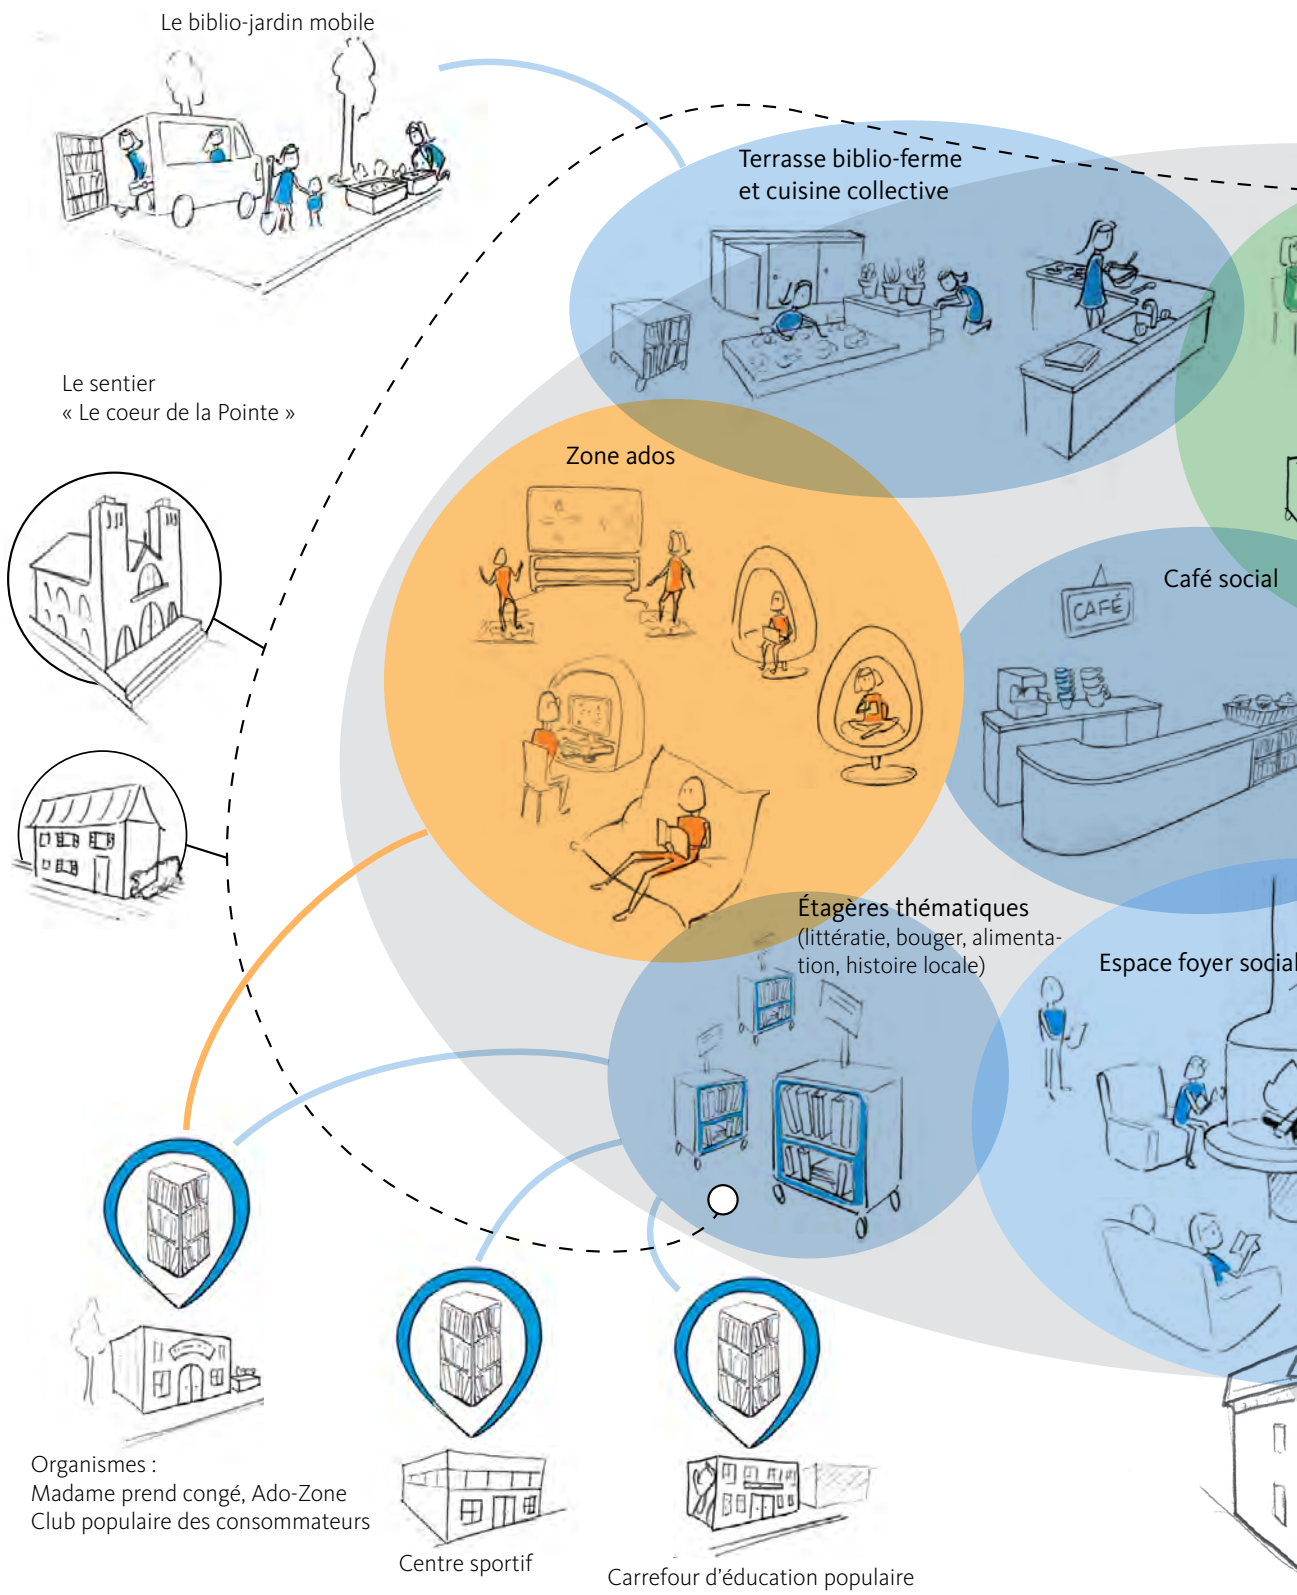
Le biblio-jardin mobile

Terrasse biblio-ferme et cuisine collective

Le sentier
« Le coeur de la Pointe »

Zone ados

CAFÉ

Café social

Étagères thématiques
(littératie, bouger, alimentation, histoire locale)

Espace foyer social

Organismes :
Madame prend congé, Ado-Zone
Club populaire des consommateurs

Centre sportif

Carrefour d'éducation populaire